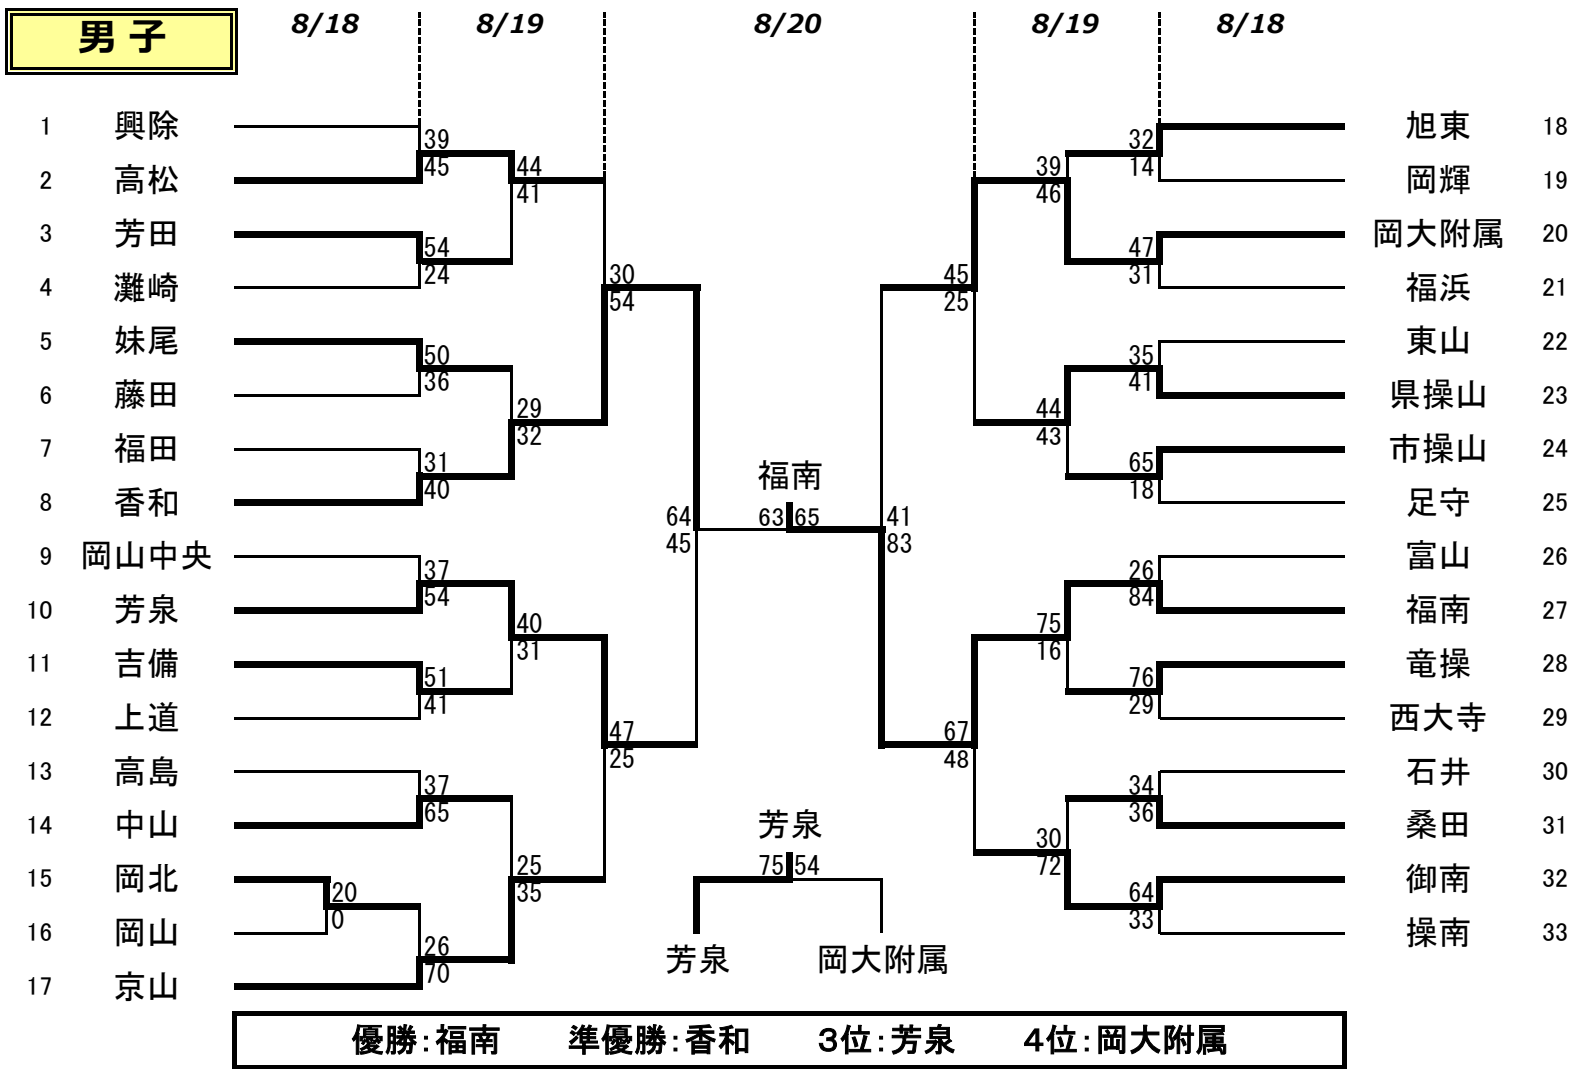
男子

8/18 8/19 8/20 8/19 8/18

1 興除
2 高松
3 芳田
4 灘崎
5 妹尾
6 藤田
7 福田
8 香和
9 岡山中央
10 芳泉
11 吉備
12 上道
13 高島
14 中山
15 岡北
16 岡山
17 京山

39
45
54
24
50
36
31
40
37
54
51
41
37
65
20
0
26
70

44
41
29
32
40
31
25
35

30
54
47
25

64
45

福南
63 65

41
83

45
25
67
48

39
46
44
43
75
16
30
72

32
14
47
31
35
41
65
18
26
84
76
29
34
36
64
33

旭東 18
岡輝 19
岡大附属 20
福浜 21
東山 22
県操山 23
市操山 24
足守 25
富山 26
福南 27
竜操 28
西大寺 29
石井 30
桑田 31
御南 32
操南 33

芳泉
75 54
芳泉 岡大附属

優勝:福南 準優勝:香和 3位:芳泉 4位:岡大附属